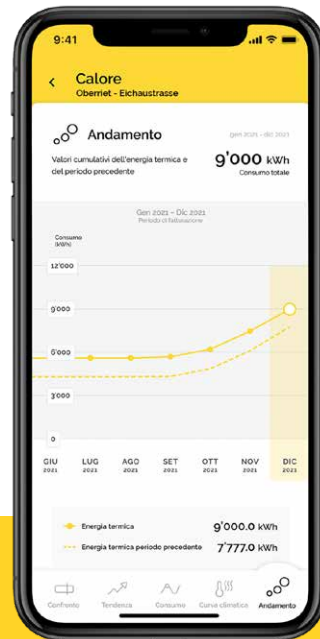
9:41

Calore
Oberriet - Eichaustrasse

Andamento
Gen 2021 – Dic 2021
Valori cumulativi dell'energia termica e del periodo precedente
9'000 kWh
Consumo totale

Gen 2021 – Dic 2021
Periodo di fatturazione

Consumo (kWh)
12'000
9'000
6'000
3'000
0

GIU 2021
LUG 2021
AGO 2021
SET 2021
OTT 2021
NOV 2021
DIC 2021

Energia termica 9'000.0 kWh
Energia termica periodo precedente 7'777.0 kWh

Confronto
Tendenza
Consumo
Curva climatica
Andamento